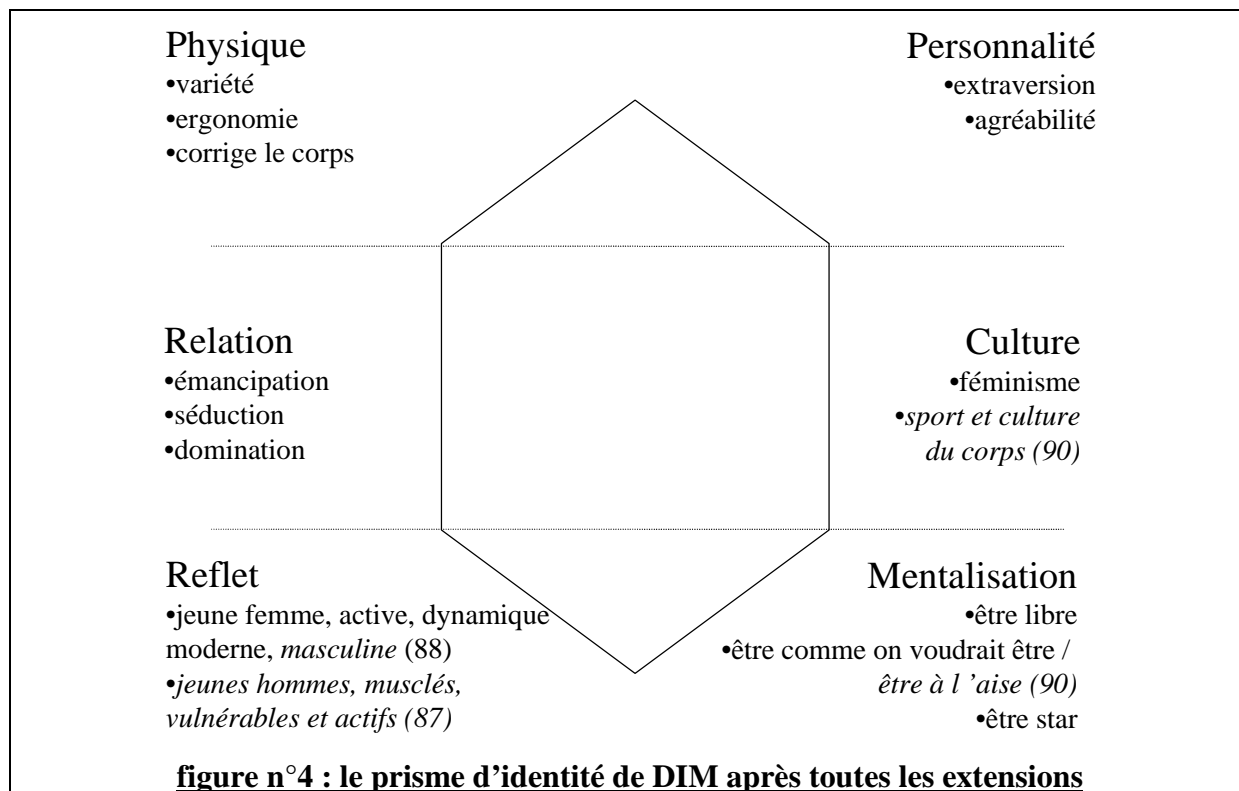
Physique
•variété
•ergonomie
•corrige le corps

Personnalité
•extraversion
•agréabilité

Relation
•émancipation
•séduction
•domination

Culture
•féminisme
•*sport et culture du corps (90)*

Reflet
•jeune femme, active, dynamique moderne, *masculine* (88)
•*jeunes hommes, musclés, vulnérables et actifs (87)*

Mentalisation
•être libre
•être comme on voudrait être / *être à l 'aise (90)*
•être star

**figure n°4 : le prisme d'identité de DIM après toutes les extensions**